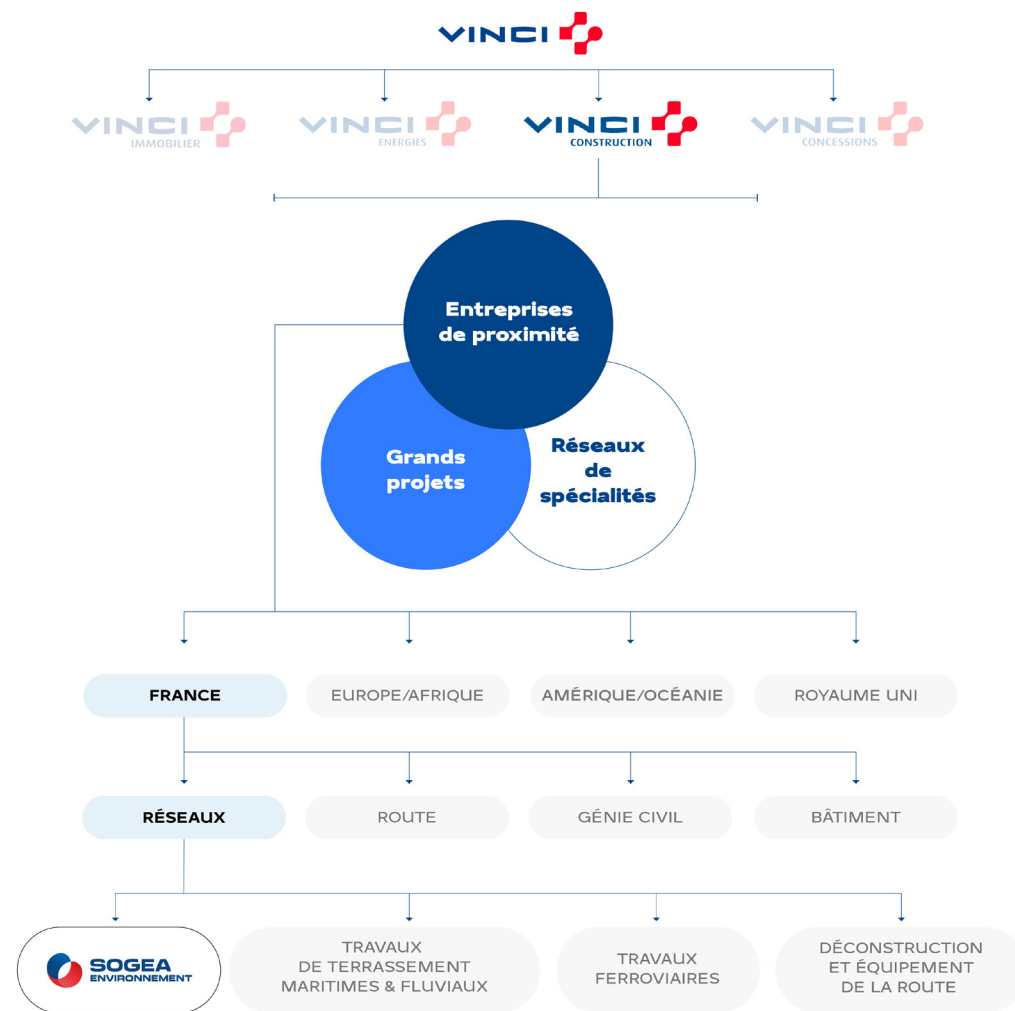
VINCI

VINCI IMMOBILIER

VINCI ENERGIES

VINCI CONSTRUCTION

VINCI CONCESSIONS

Entreprises de proximité

Grands projets

Réseaux de spécialités

FRANCE

EUROPE/AFRIQUE

AMÉRIQUE/OCÉANIE

ROYAUME UNI

RÉSEAUX

ROUTE

GÉNIE CIVIL

BÂTIMENT

SOGEA ENVIRONNEMENT

TRAVAUX DE TERRASSEMENT MARITIMES & FLUVIAUX

TRAVAUX FERROVIAIRES

DÉCONSTRUCTION ET ÉQUIPEMENT DE LA ROUTE